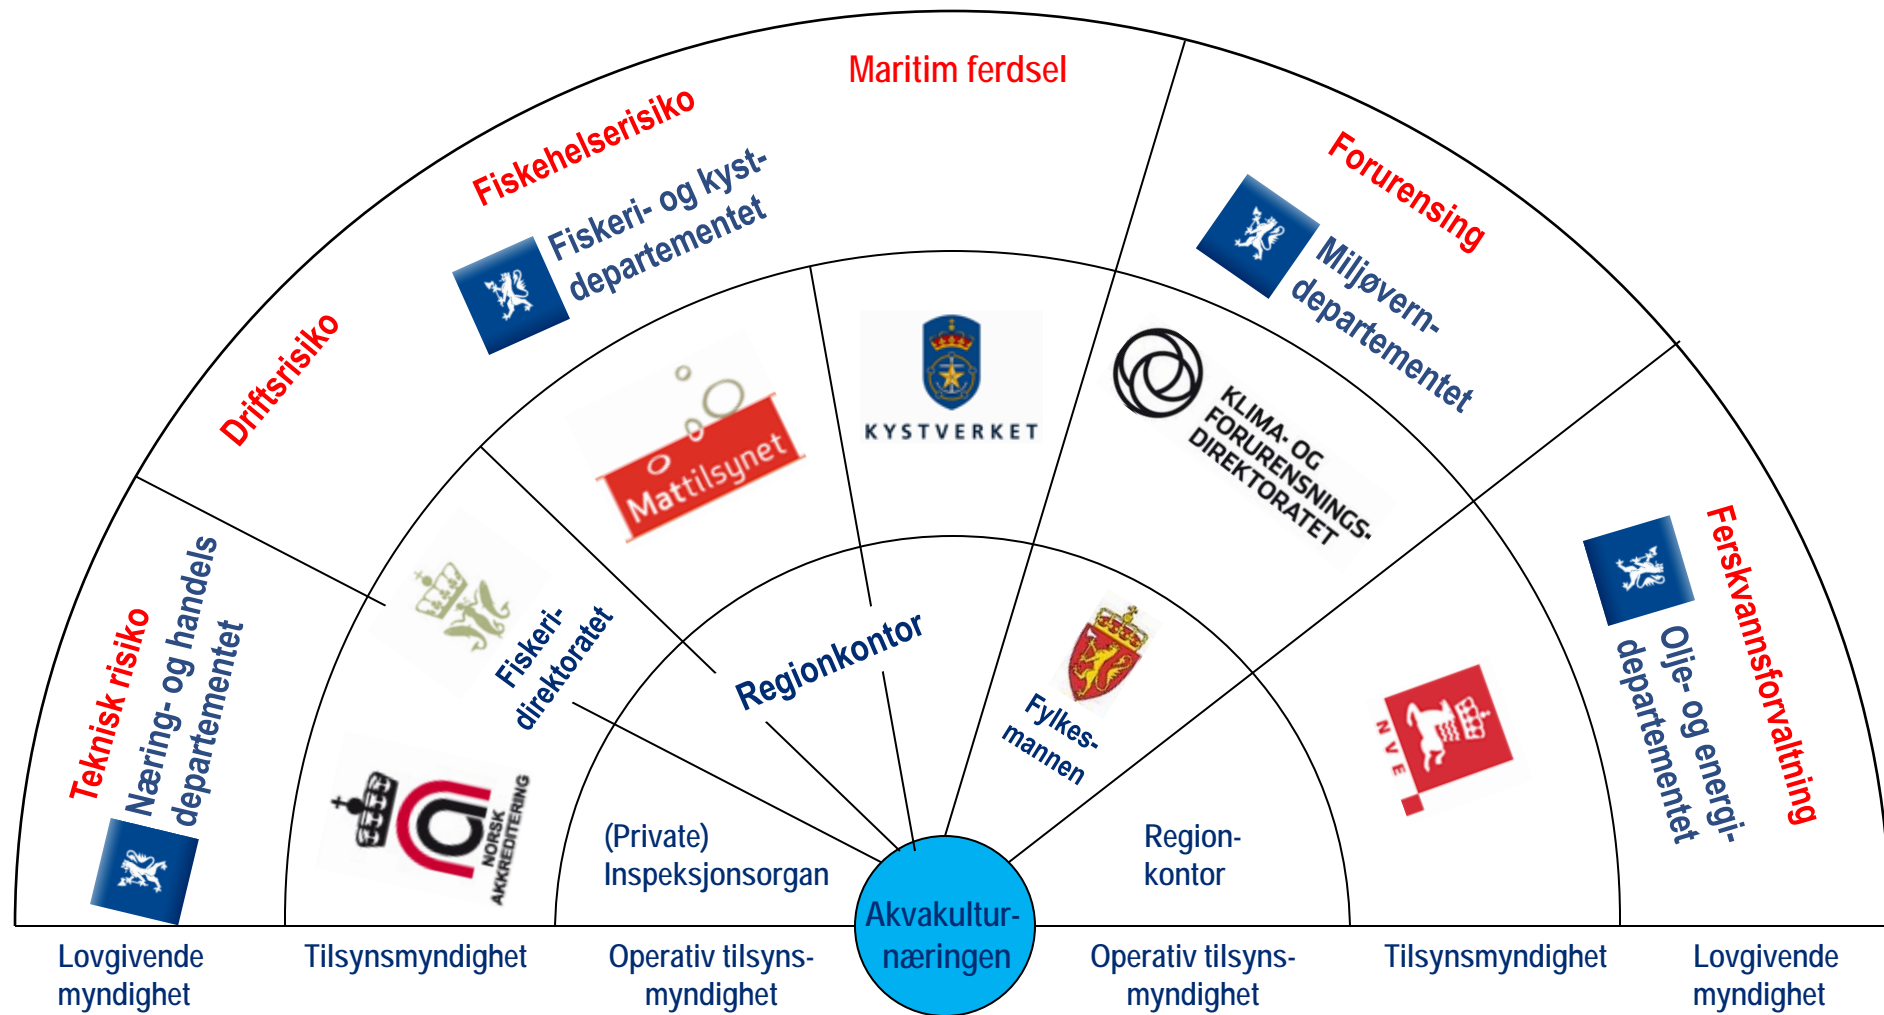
Maritim ferdsel

Fiskehelserisiko

Fiskeri- og kystdepartementet

Driftsrisiko

Forurensing

Miljøverndepartementet

Mattilsynet

KYSTVERKET

KLIMA- OG FORURENSNINGSDIREKTORATET

Teknisk risiko

Nærings- og handels departementet

Fiskeridirektoratet

Regionkontor

Fylkesmannen

Ferskvannsforvaltning

Olje- og energidepartementet

NVE

NORSK AKKREDITERING

(Private) Inspeksjonsorgan

Regionkontor

Akvakulturnæringen

Lovgivende myndighet

Tilsynsmyndighet

Operativ tilsynsmyndighet

Operativ tilsynsmyndighet

Tilsynsmyndighet

Lovgivende myndighet